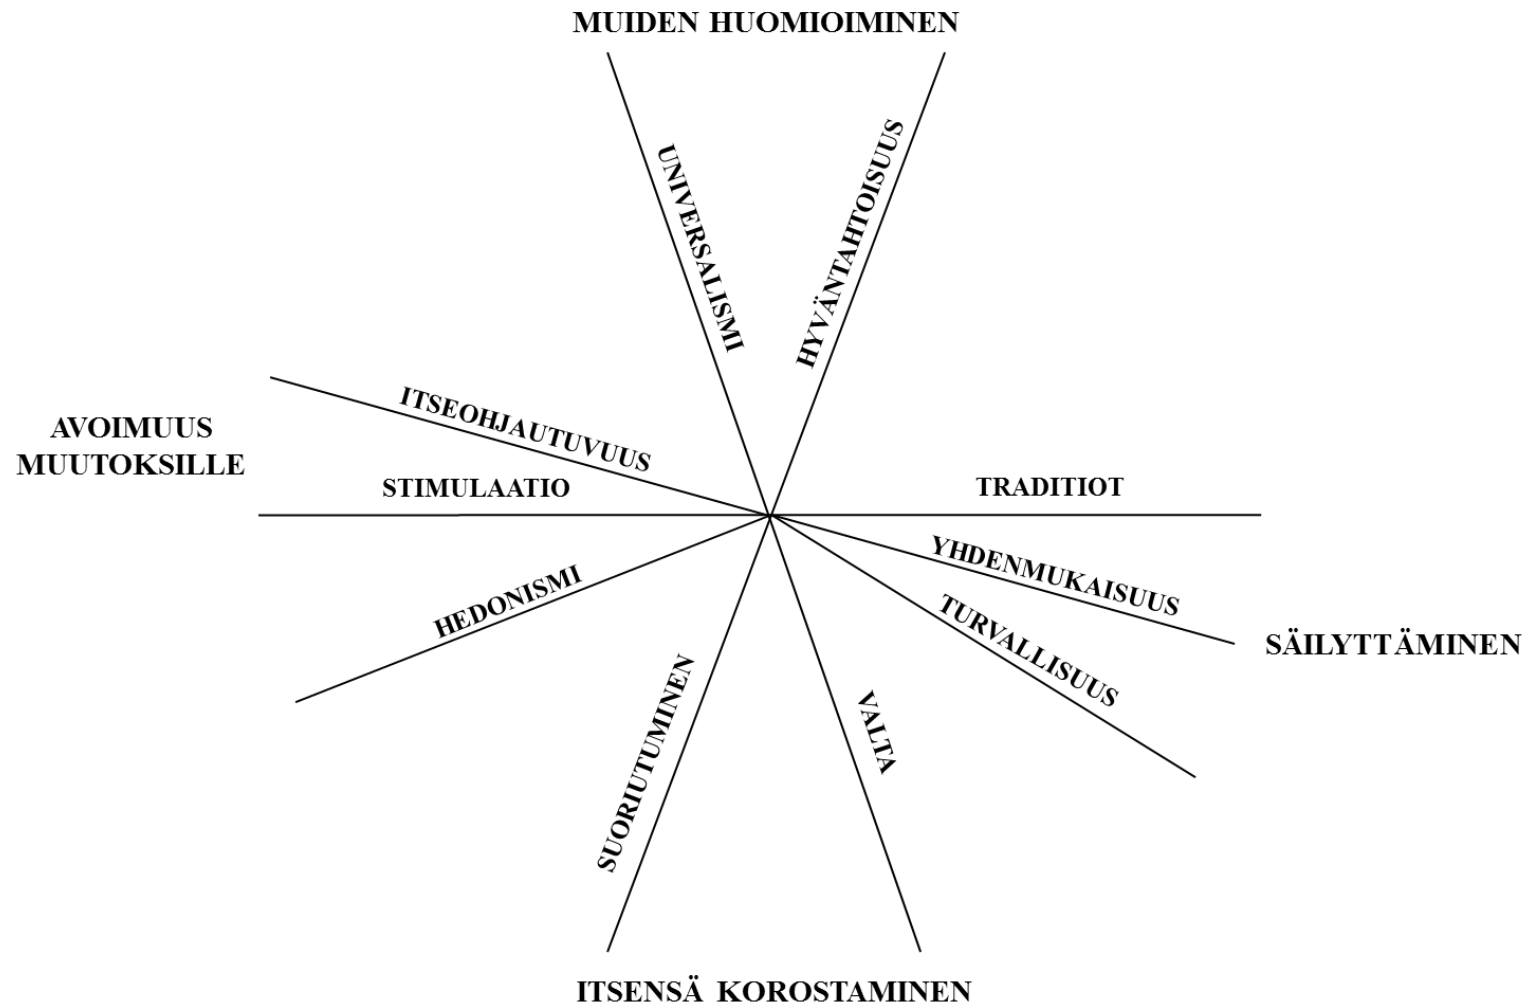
MUIDEN HUOMIOIMINEN

UNIVERSALISMI

HYVÄNTAHTOISUUS

AVOIMUUS MUUTOKSILLE

ITSEOHJAUTUVUUS

STIMULAATIO

TRADITIOT

YHDENMUKAISUUS

SÄILYTTÄMINEN

TURVALLISUUS

HEDONISMI

SUORIUTUMINEN

VALTA

ITSENSÄ KOROSTAMINEN